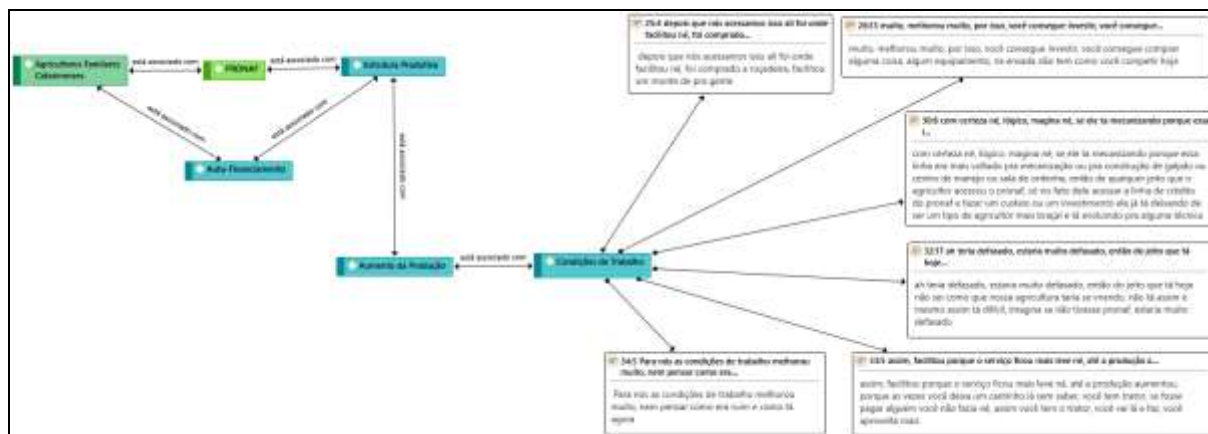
Agricultores Familiares Catuneenses

está associado com

PRONAF

está associado com

Estrutura Produtiva

está associado com

está associado com

Auto-Financiamento

está associado com

Aumento da Produção

está associado com

Condições de Trabalho

25:4 depois que nós acessamos isso aí foi onde facilitou né, foi comprado...

depois que nós acessamos isso aí foi onde facilitou né, foi comprado a roçadeira, facilitou um monte pra gente

26:15 muito, melhorou muito, por isso, você consegue investir, você consegue...

muito, melhorou muito, por isso, você consegue investir, você consegue comprar alguma coisa, algum equipamento, na enxada não tem como você competir hoje

30:6 com certeza né, lógico, magina né, se ele ta mecanizando porque essa l...

com certeza né, lógico, magina né, se ele ta mecanizando porque essa linha ela mais voltado pra mecanização ou pra construção de galpão ou centro de manejo ou sala de ordenha, então de qualquer jeito que o agricultor acessou o pronaf, só no fato dele acessar a linha de crédito do pronaf e fazer um custeio ou um investimento ele já tá deixando de ser um tipo de agricultor mais braçal e tá evoluindo pra alguma técnica

32:17 ah teria defasado, estaria muito defasado, então do jeito que tá hoje...

ah teria defasado, estaria muito defasado, então do jeito que tá hoje não sei como que nossa agricultura teria se virando, não tá assim o mesmo assim tá difícil, imagina se não tivesse pronaf, estaria muito defasado

34:5 Para nós as condições de trabalho melhorou muito, nem pensar como era...

Para nós as condições de trabalho melhorou muito, nem pensar como era ruim e como tá agora

33:5 assim, facilitou porque o serviço ficou mais leve né, até a produção a...

assim, facilitou porque o serviço ficou mais leve né, até a produção aumentou, porque as vezes você deixa um cantinho lá sem saber, você tem trator, se fosse pagar alguém você não fazia né, assim você tem o trator, você vai lá e faz, você aproveita mais.